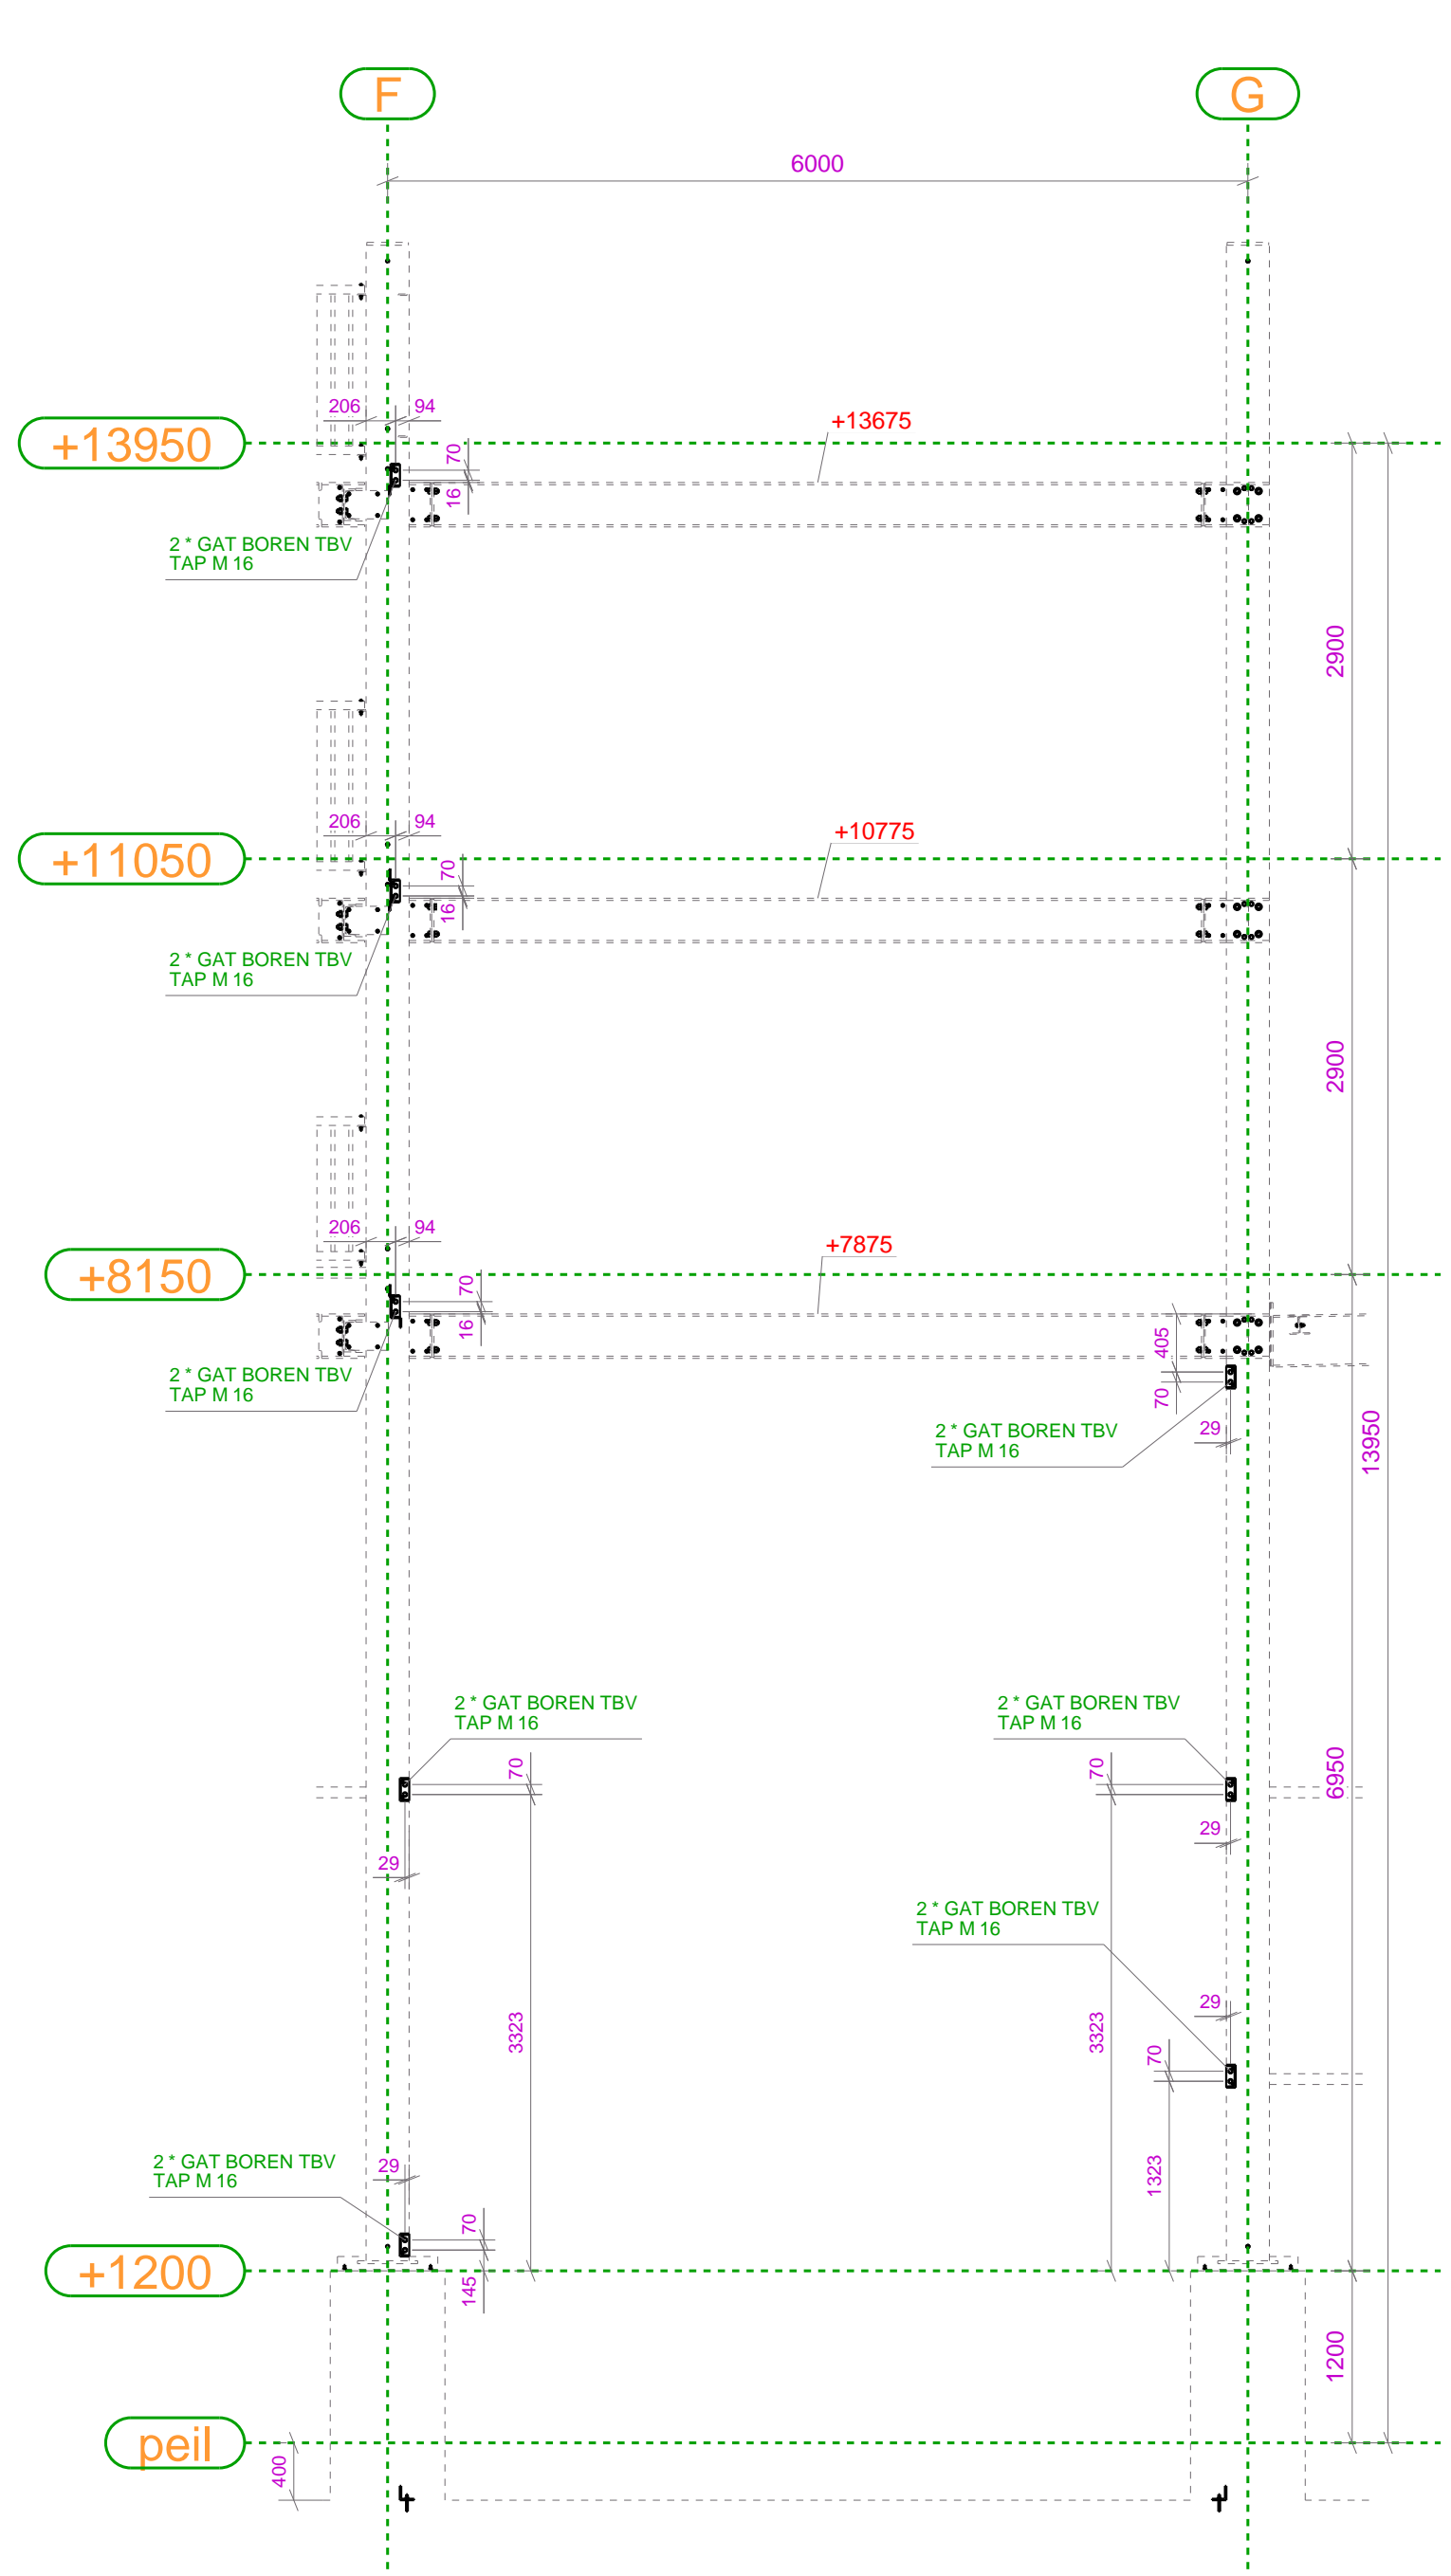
F
G
6000
206
94
+13950
+13675
70
16
2 * GAT BOREN TBV
TAP M 16
2900
206
94
+11050
+10775
70
16
2 * GAT BOREN TBV
TAP M 16
2900
206
94
+8150
+7875
70
16
2 * GAT BOREN TBV
TAP M 16
405
70
2 * GAT BOREN TBV
TAP M 16
29
13950
2 * GAT BOREN TBV
TAP M 16
2 * GAT BOREN TBV
TAP M 16
70
70
6950
29
29
2 * GAT BOREN TBV
TAP M 16
29
3323
3323
70
1323
2 * GAT BOREN TBV
TAP M 16
29
70
+1200
145
1200
peil
400